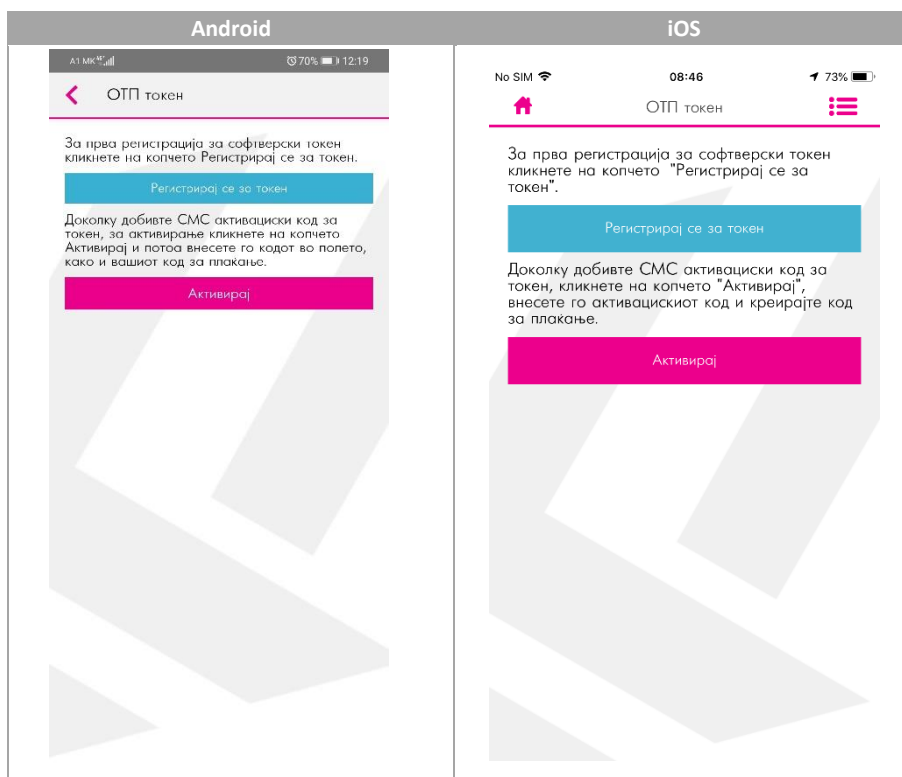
| Android | iOS |
|---|---|
| A1 MK 70% 12:19 | No SIM 08:46 73% |

ОТП токен

За прва регистрација за софтверски токен кликнете на копчето Регистрирај се за токен.

Регистрирај се за токен

Доколку добивте СМС активациски код за токен, за активирање кликнете на копчето Активирај и потоа внесете го кодот во полето, како и вашиот код за плакање.

Активирај

ОТП токен

За прва регистрација за софтверски токен кликнете на копчето "Регистрирај се за токен".

Регистрирај се за токен

Доколку добивте СМС активациски код за токен, кликнете на копчето "Активирај", внесете го активацискиот код и креирајте код за плакање.

Активирај